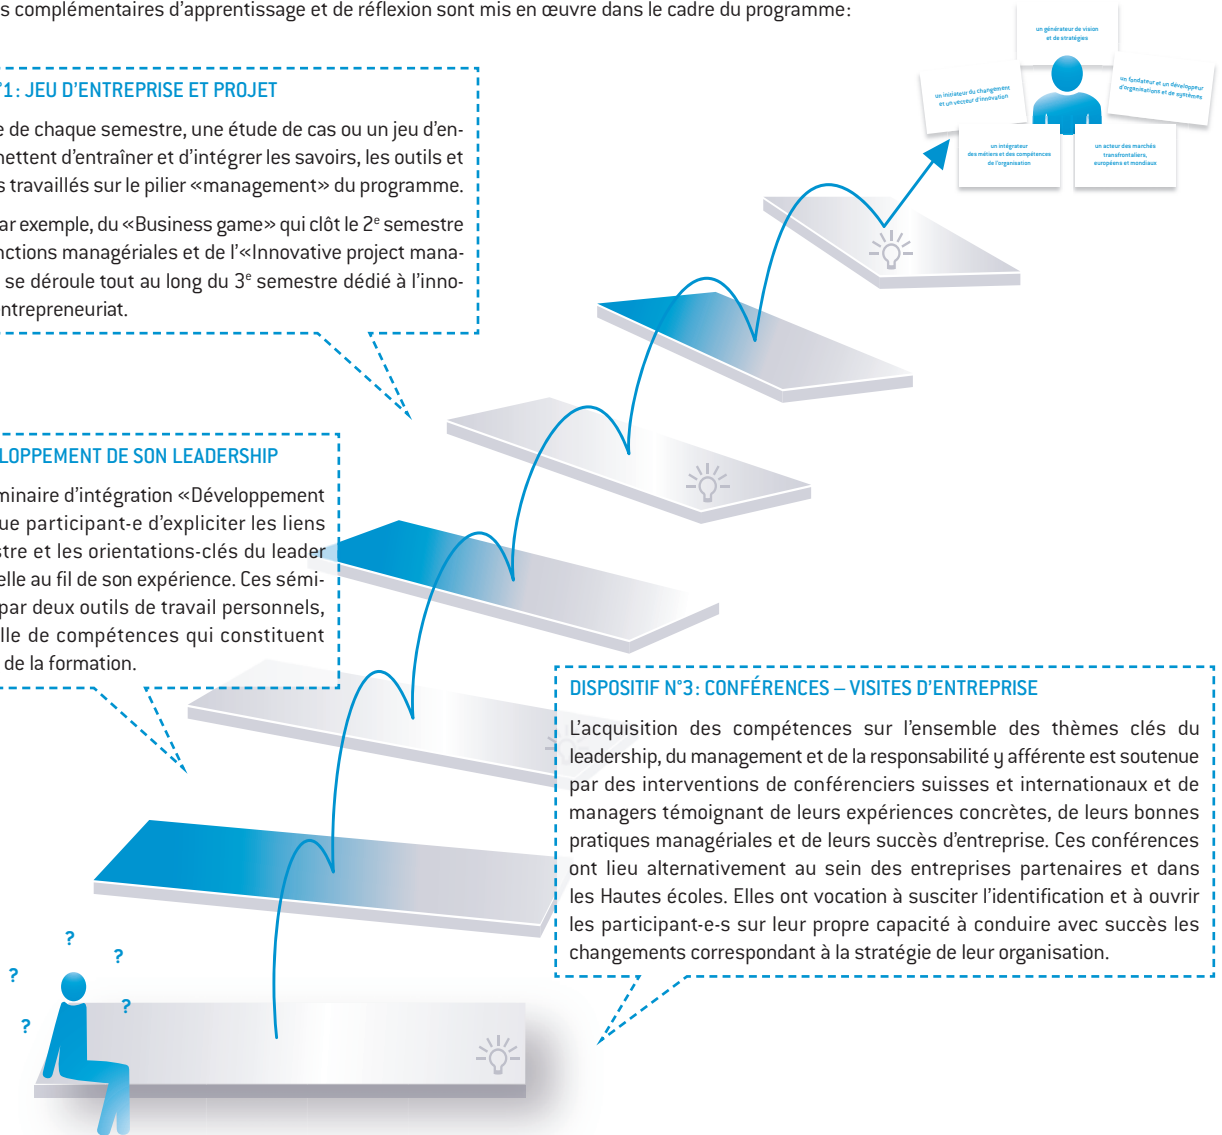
s complémentaires d'apprentissage et de réflexion sont mis en œuvre dans le cadre du programme:

°1: JEU D'ENTREPRISE ET PROJET

e de chaque semestre, une étude de cas ou un jeu d'en- mettent d'entraîner et d'intégrer les savoirs, les outils et s travaillés sur le pilier «management» du programme.

ar exemple, du «Business game» qui clôt le 2$^e$ semestre nctions managériales et de l'«Innovative project mana- se déroule tout au long du 3$^e$ semestre dédié à l'inno- ntrepreneuriat.

LOPPEMENT DE SON LEADERSHIP

minaire d'intégration «Développement ue participant-e d'expliciter les liens stre et les orientations-clés du leader elle au fil de son expérience. Ces sémi- par deux outils de travail personnels, lle de compétences qui constituent de la formation.

un générateur de vision et de stratégies

un initiateur du changement et un vecteur d'innovation

un fondateur et un développeur d'organisations et de systèmes

un intégrateur des métiers et des compétences de l'organisation

un acteur des marchés transfrontaliers, européens et mondiaux

DISPOSITIF N°3: CONFÉRENCES – VISITES D'ENTREPRISE

L'acquisition des compétences sur l'ensemble des thèmes clés du leadership, du management et de la responsabilité y afférente est soutenue par des interventions de conférenciers suisses et internationaux et de managers témoignant de leurs expériences concrètes, de leurs bonnes pratiques managériales et de leurs succès d'entreprise. Ces conférences ont lieu alternativement au sein des entreprises partenaires et dans les Hautes écoles. Elles ont vocation à susciter l'identification et à ouvrir les participant-e-s sur leur propre capacité à conduire avec succès les changements correspondant à la stratégie de leur organisation.

?
?
?
?
?